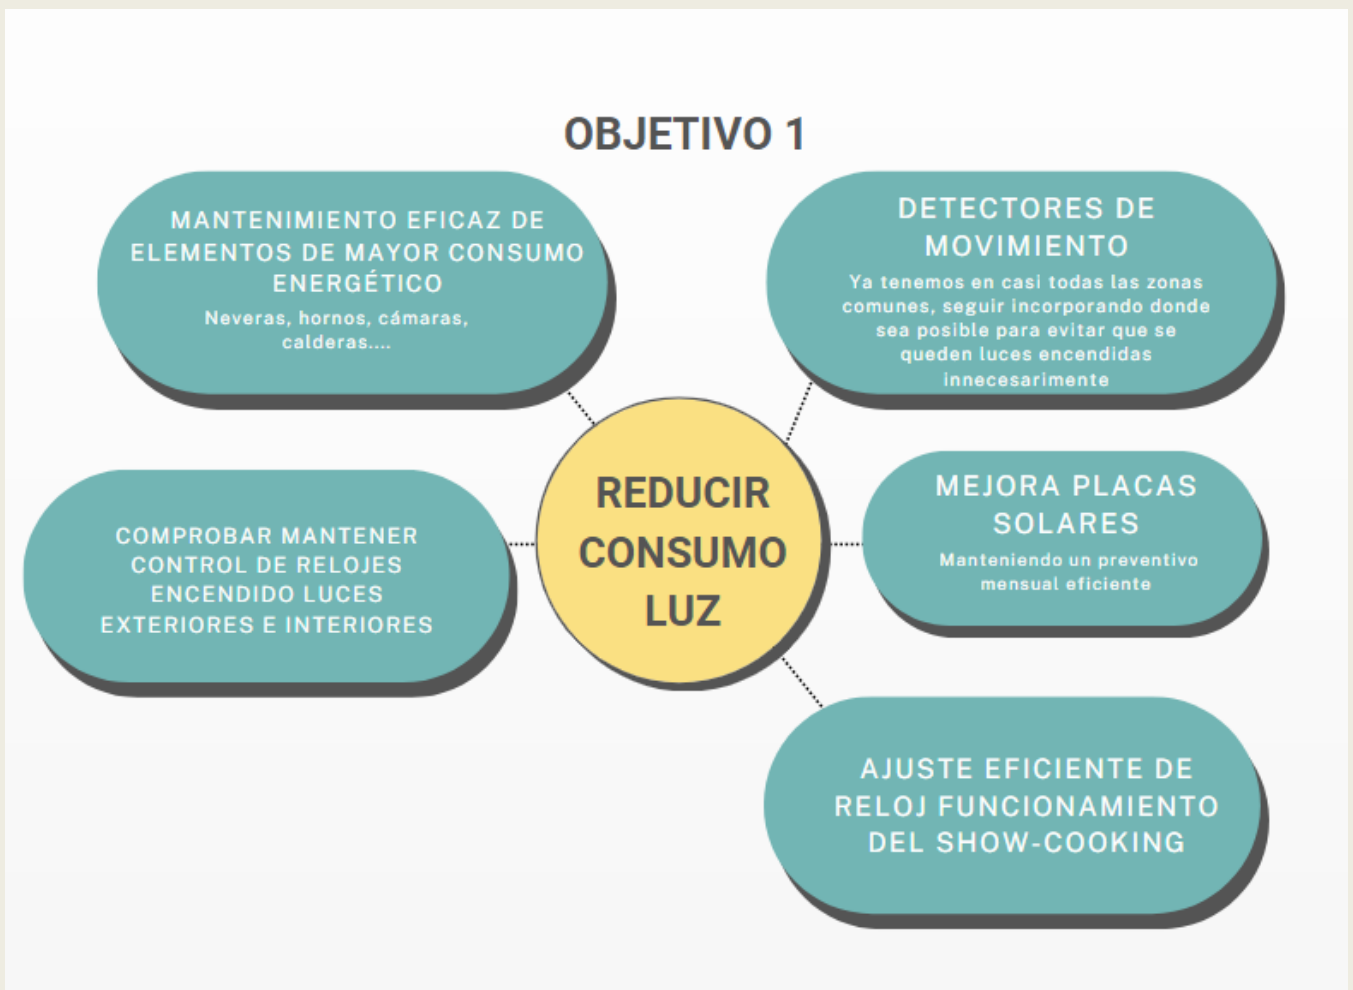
OBJETIVO 1

MANTENIMIENTO EFICAZ DE ELEMENTOS DE MAYOR CONSUMO ENERGÉTICO

Neveras, hornos, cámaras, calderas....

DETECTORES DE MOVIMIENTO

Ya tenemos en casi todas las zonas comunes, seguir incorporando donde sea posible para evitar que se queden luces encendidas innecesarimente

REDUCIR CONSUMO LUZ

COMPROBAR MANTENER CONTROL DE RELOJES ENCENDIDO LUCES EXTERIORES E INTERIORES

MEJORA PLACAS SOLARES

Manteniendo un preventivo mensual eficiente

AJUSTE EFICIENTE DE RELOJ FUNCIONAMIENTO DEL SHOW-COOKING